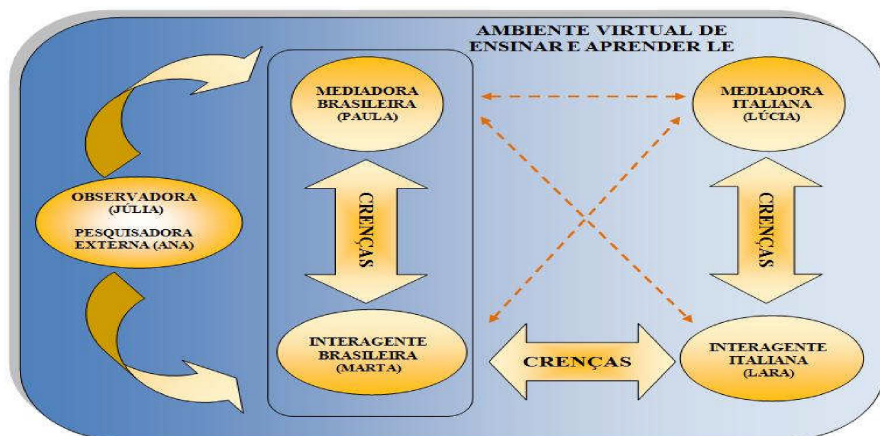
AMBIENTE VIRTUAL DE ENSINAR E APRENDER LE

MEDIADORA BRASILEIRA (PAULA)

MEDIADORA ITALIANA (LÚCIA)

OBSERVADORA (JÚLIA)

PESQUISADORA EXTERNA (ANA)

CRENÇAS

CRENÇAS

INTERAGENTE BRASILEIRA (MARTA)

CRENÇAS

INTERAGENTE ITALIANA (LARA)